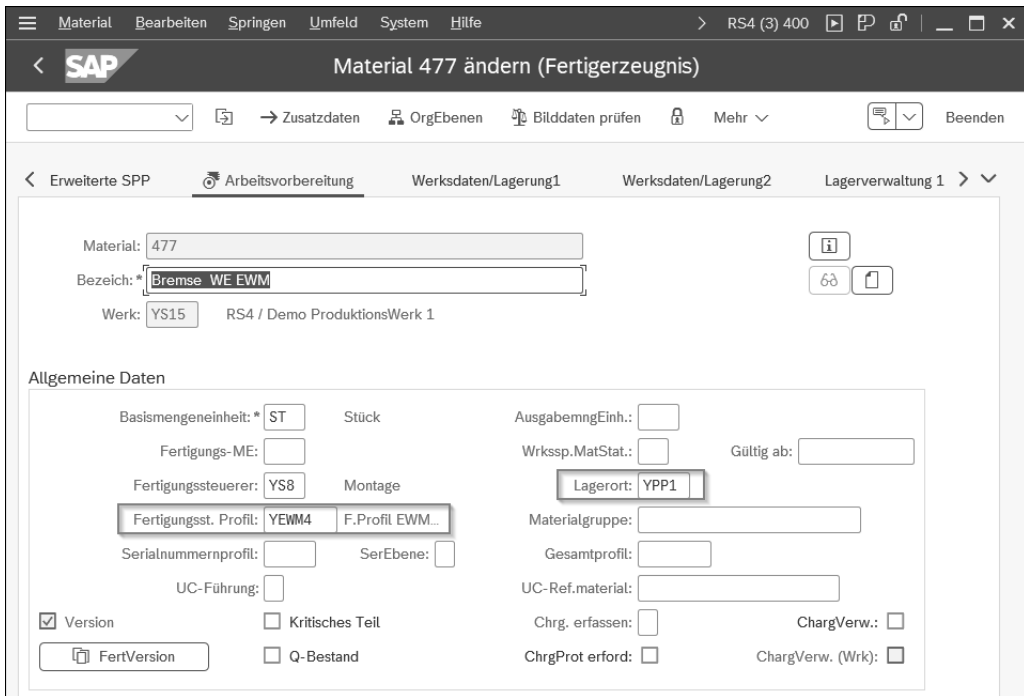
Material Bearbeiten Springen Umfeld System Hilfe > RS4 (3) 400

SAP Material 477 ändern (Fertigerzeugnis)

→ Zusatzdaten OrgEbenen Bilddaten prüfen Mehr Beenden

< Erweiterte SPP Arbeitsvorbereitung Werksdaten/Lagerung1 Werksdaten/Lagerung2 Lagerverwaltung 1 >

Material: 477
Bezeich: * Bremse WE EWM
Werk: YS15 RS4 / Demo ProduktionsWerk 1

Allgemeine Daten

Basismengeneinheit: * ST Stück
AusgabemngEinh.:
Fertigungs-ME:
Wrkssp.MatStat.:
Gültig ab:
Fertigungssteuerer: YS8 Montage
Lagerort: YPP1
Fertigungsst. Profil: YEWM4 F.Profil EWM...
Materialgruppe:
Serialnummernprofil:
SerEbene:
Gesamtprofil:
UC-Führung:
UC-Ref.material:
Version
Kritisches Teil
Chrg. erfassen:
ChargVerw.:
FertVersion
Q-Bestand
ChrgProt erford:
ChargVerw. (Wrk):